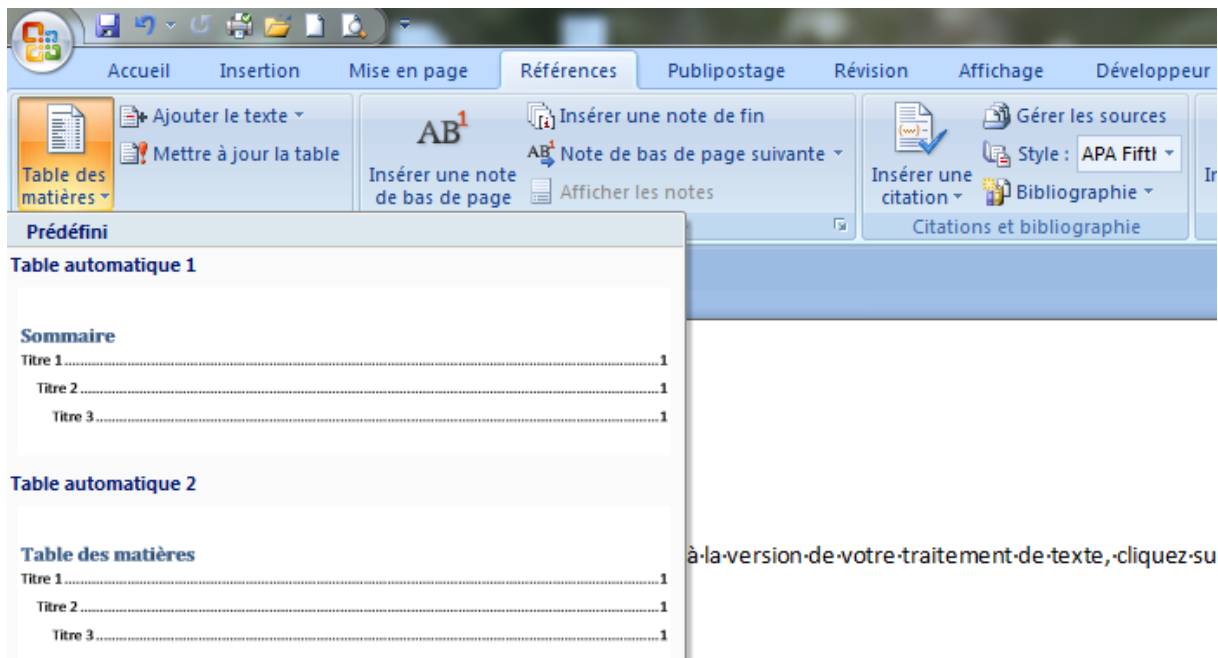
Accueil Insertion Mise en page Références Publipostage Révision Affichage Développeur

Table des matières

Ajouter le texte
Mettre à jour la table

$AB^1$
Insérer une note de bas de page

Insérer une note de fin
Note de bas de page suivante
Afficher les notes

Insérer une citation

Gérer les sources
Style : APA Fiftl
Bibliographie

Citations et bibliographie

In

Prédéfini

Table automatique 1

Sommaire
Titre 1..........1
Titre 2..........1
Titre 3..........1

Table automatique 2

Table des matières
Titre 1..........1
Titre 2..........1
Titre 3..........1

à·la·version·de·votre·traitement·de·texte,·cliquez·su